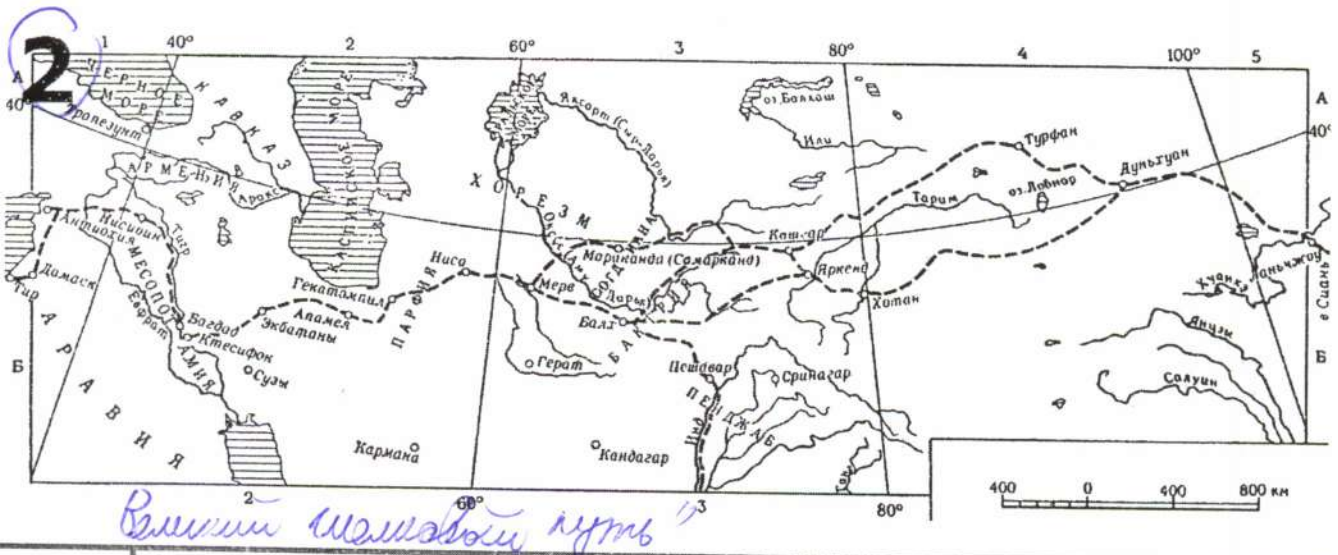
2

1 40° 2 60° 3 80° 4 100° 5

А 40° А 40°

ЧЕРНОЕ МОРЕ

КАВКАЗ

КАСПИЙСКОЕ МОРЕ

Аральское море

Яксарт (Сыр-Дарья)

оз. Балхаш

Или

Турфан

Дуньхуан

оз. Лобнор

Тарим

Трапезунт

АРМЕНИЯ

Аракс

ХОРЕЗМ

Оксус

СОГДИАНА

Кашгар

Яркенд

Хотан

Антиохия

Нисибин

Тигр

МЕСОПОТАМИЯ

Дамаск

Тир

Евфрат

Багдад

Ктесифон

Сузы

Гекатомпил

Апамея

Экбатаны

ПАРФИЯ

Ниса

Мерв

Мараканда (Самарканд)

Дарья

Балх

БАКТРИЯ

Герат

Пешавар

Сринагар

ПЕНДЖАБ

Инд

Кандагар

Кармана

Ганг

Хуанхэ

Ланьчжоу

Сиань

Янцзы

Салуин

Б Б

АРАВИЯ

2 60° 3 80°

400 0 400 800 км

Великий шелковый путь